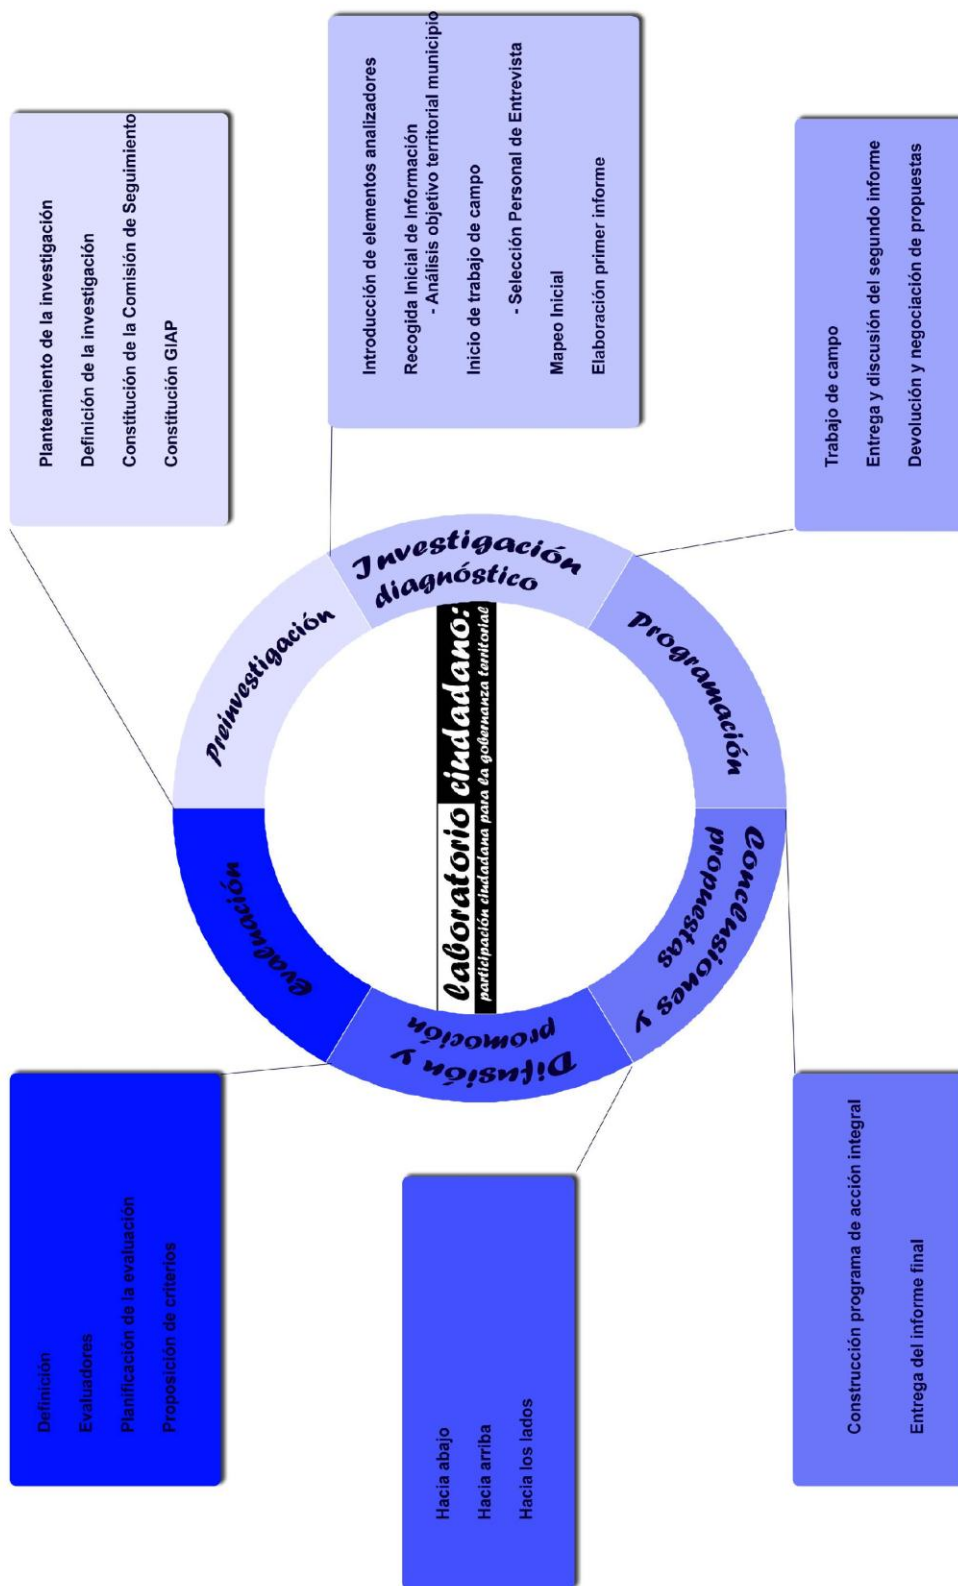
laboratorio ciudadano:
participación ciudadana para la gobernanza territorial

Preinvestigación

Planteamiento de la investigación
Definición de la investigación
Constitución de la Comisión de Seguimiento
Constitución GIAP

Investigación diagnóstico

Introducción de elementos analizadores
Recogida Inicial de Información
- Análisis objetivo territorial municipio
Inicio de trabajo de campo
- Selección Personal de Entrevista
Mapeo Inicial
Elaboración primer informe

Programación

Trabajo de campo
Entrega y discusión del segundo informe
Devolución y negociación de propuestas

Conclusiones y propuestas

Construcción programa de acción integral
Entrega del informe final

Difusión y promoción

Hacia abajo
Hacia arriba
Hacia los lados

Evaluación

Definición
Evaluadores
Planificación de la evaluación
Proposición de criterios